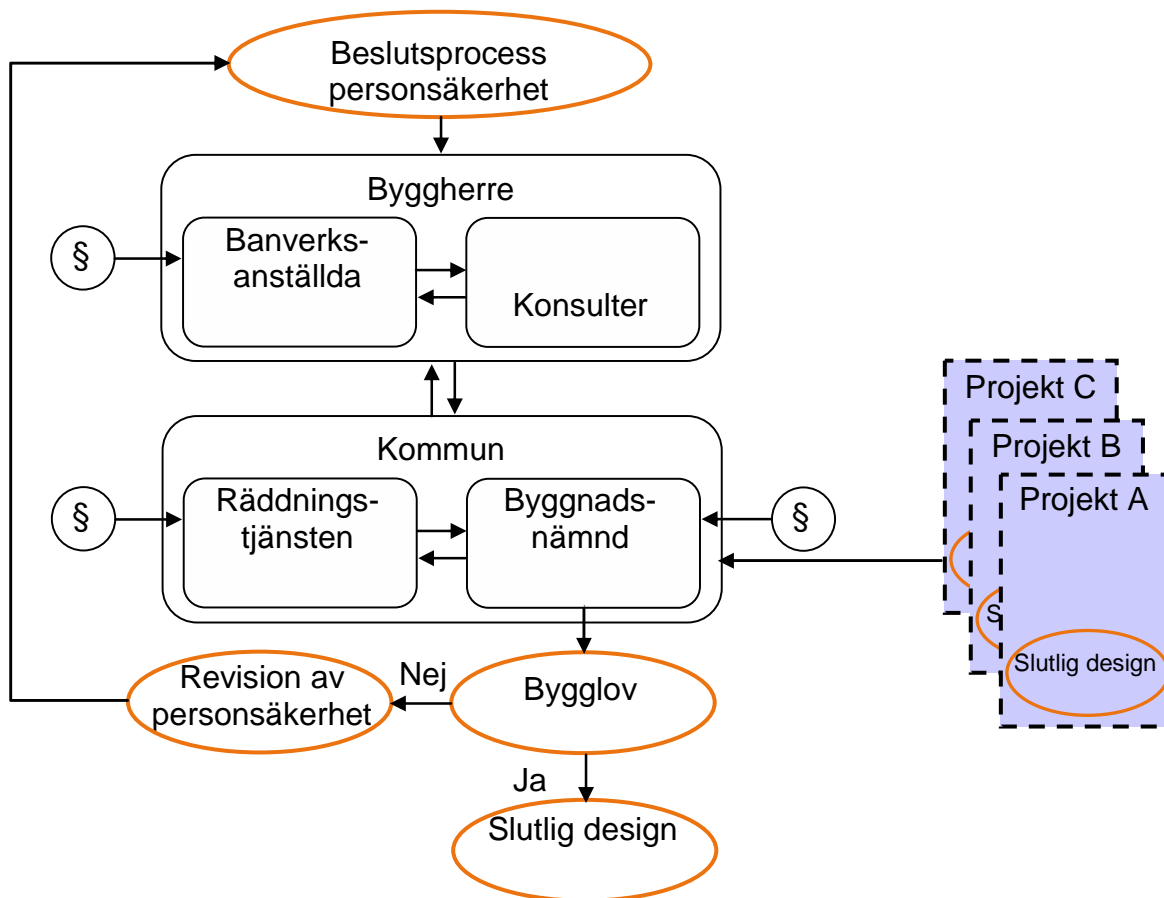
Beslutsprocess personsäkerhet

Byggherre

§

Banverksanställda

Konsulter

Kommun

§

Räddningstjänsten

Byggnadsnämnd

§

Projekt C

Projekt B

Projekt A

S

Slutlig design

Revision av personsäkerhet

Nej

Bygglov

Ja

Slutlig design